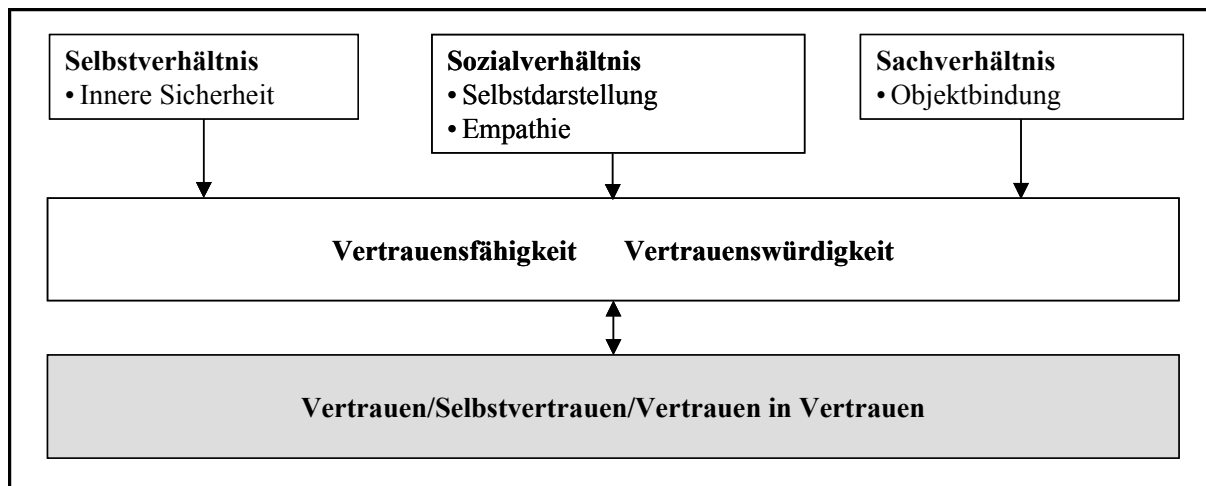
**Selbstverhältnis**
• Innere Sicherheit

**Sozialverhältnis**
• Selbstdarstellung
• Empathie

**Sachverhältnis**
• Objektbindung

**Vertrauensfähigkeit Vertrauenswürdigkeit**

**Vertrauen/Selbstvertrauen/Vertrauen in Vertrauen**